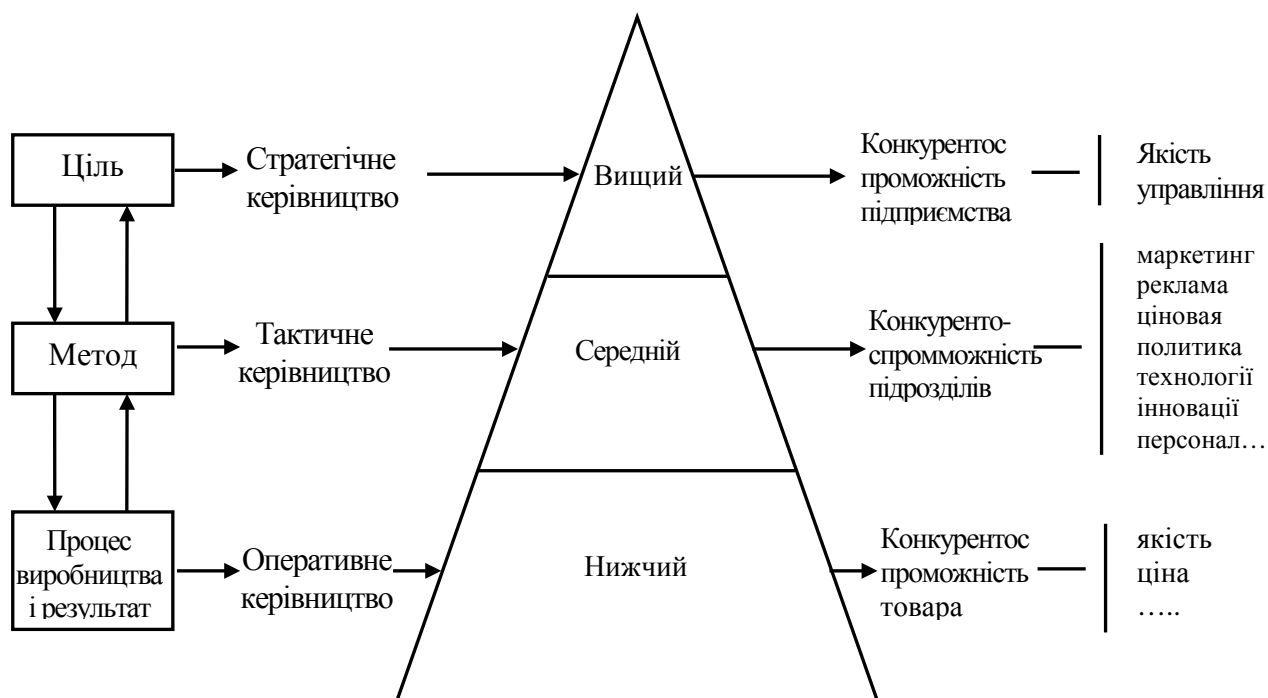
Ціль

Стратегічне керівництво

Вищий

Конкурентос проможність підприємства

Якість управління

Метод

Тактичне керівництво

Середній

Конкурентоспроможність підрозділів

маркетинг
реклама
ціновая
політика
технології
інноваці
персонал…

Процес виробництва і результат

Оперативне керівництво

Нижчий

Конкурентос проможність товара

якість
ціна
…..